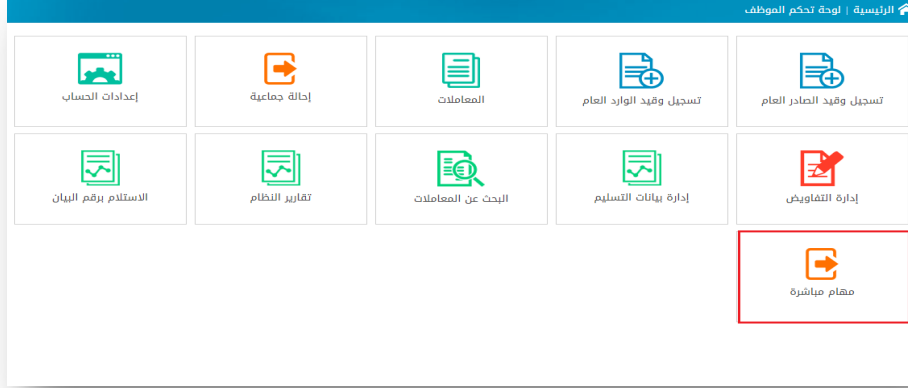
الرئيسية | لوحة تحكم الموظف

تسجيل وقيد الصادر العام

تسجيل وقيد الوارد العام

المعاملات

إحالة جماعية

إعدادات الحساب

إدارة التفاويض

إدارة بيانات التسليم

البحث عن المعاملات

تقارير النظام

الاستلام برقم البيان

مهام مباشرة